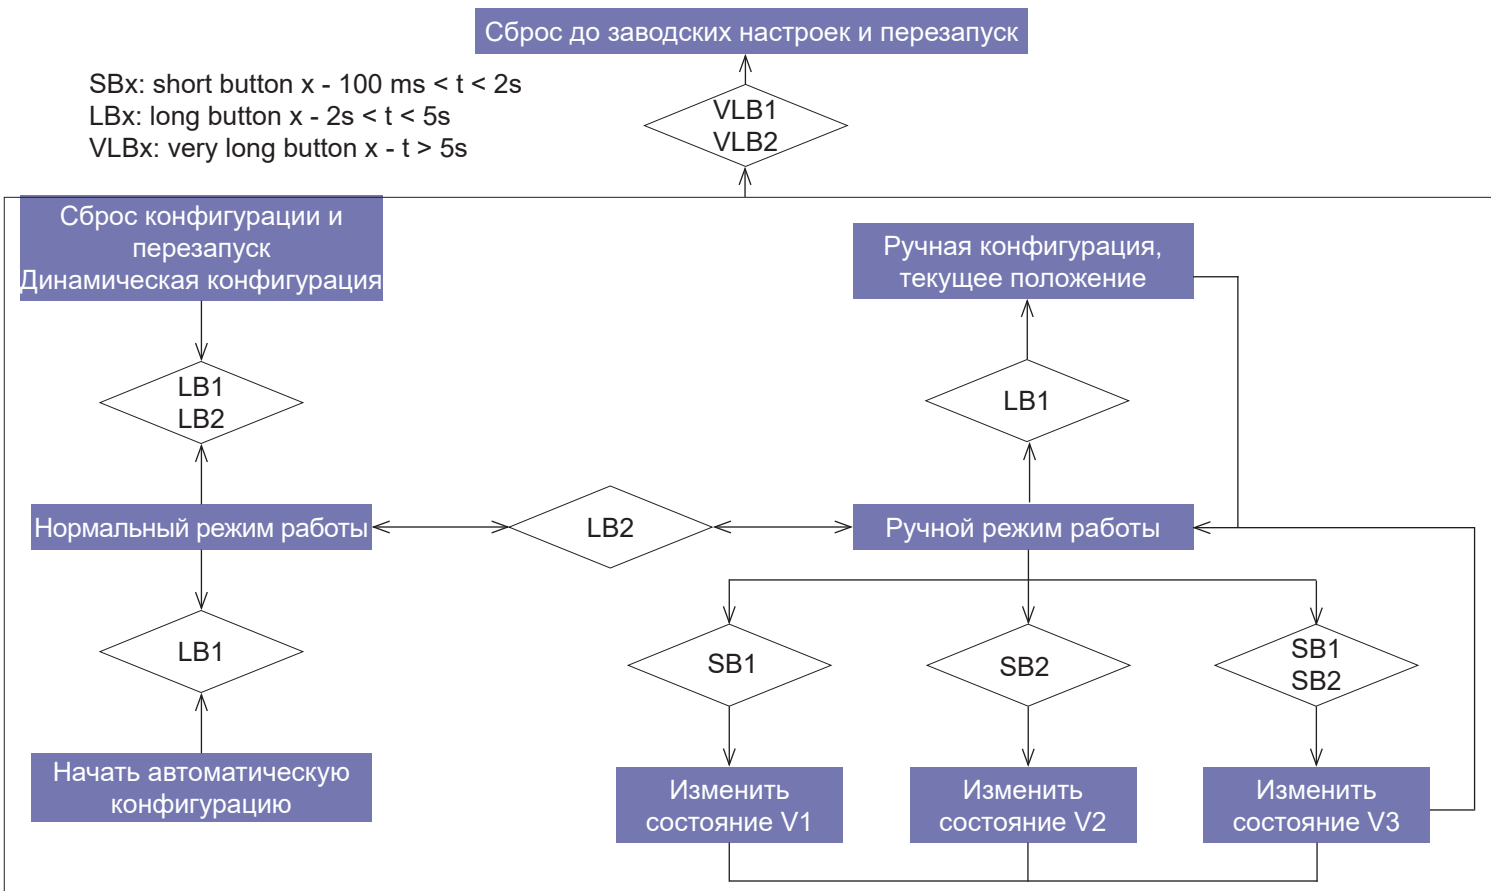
Сброс до заводских настроек и перезапуск

SBx: short button x - 100 ms < t < 2s
LBx: long button x - 2s < t < 5s
VLBx: very long button x - t > 5s

VLB1
VLB2

Сброс конфигурации и перезапуск
Динамическая конфигурация

Ручная конфигурация, текущее положение

LB1
LB2

LB1

Нормальный режим работы

LB2

Ручной режим работы

LB1

SB1

SB2

SB1
SB2

Начать автоматическую конфигурацию

Изменить состояние V1

Изменить состояние V2

Изменить состояние V3